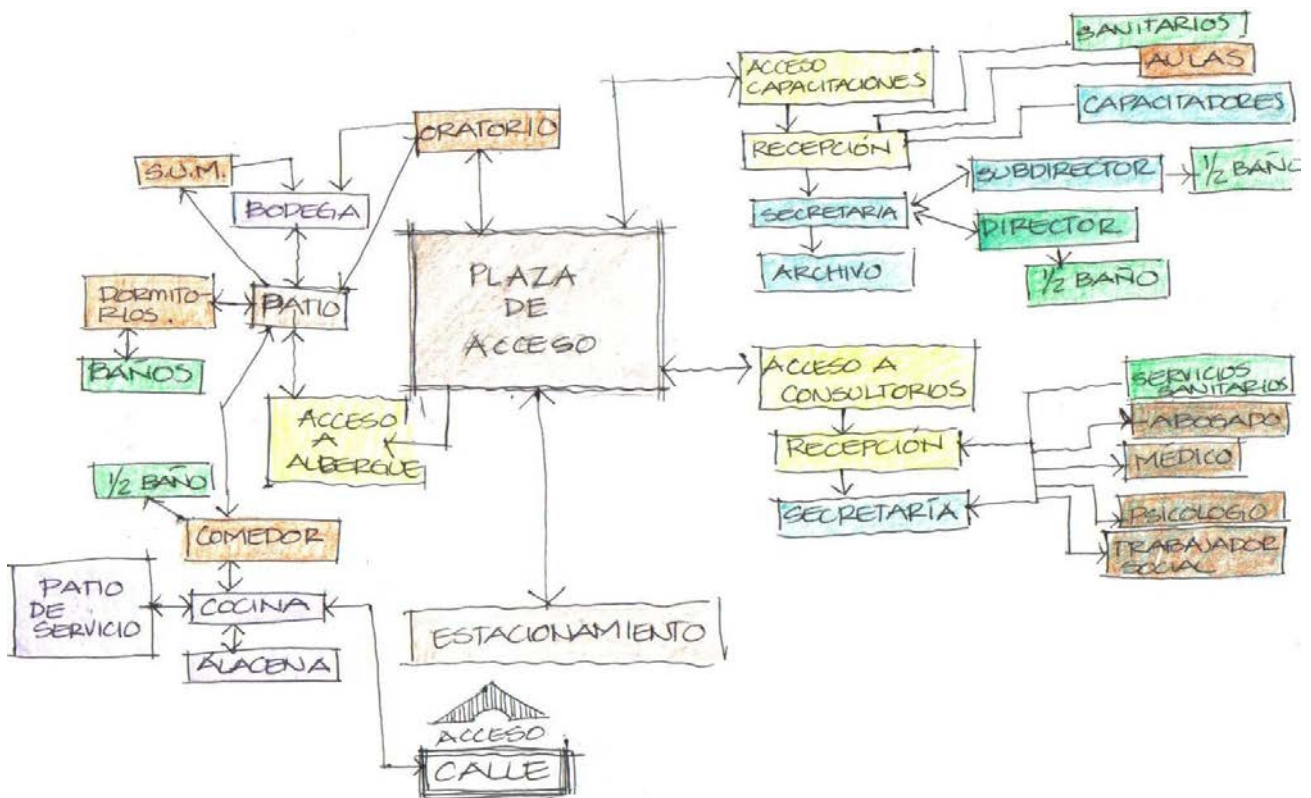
SANITARIOS
AULAS
ACCESO CAPACITACIONES
CAPACITADORES
ORATORIO
RECEPCIÓN
S.U.M.
SUBDIRECTOR
1/2 BAÑO
BODEGA
SECRETARIA
DIRECTOR
PLAZA DE ACCESO
ARCHIVO
1/2 BAÑO
DORMITORIOS.
PATIO
BAÑOS
ACCESO A CONSULTORIOS
SERVICIOS SANITARIOS
ACCESO A ALBERGUE
ABOGADO
RECEPCIÓN
MÉDICO
1/2 BAÑO
SECRETARÍA
PSICOLOGIO
COMEDOR
TRABAJADOR SOCIAL
PATIO DE SERVICIO
COCINA
ESTACIONAMIENTO
ALACENA
ACCESO
CALLE